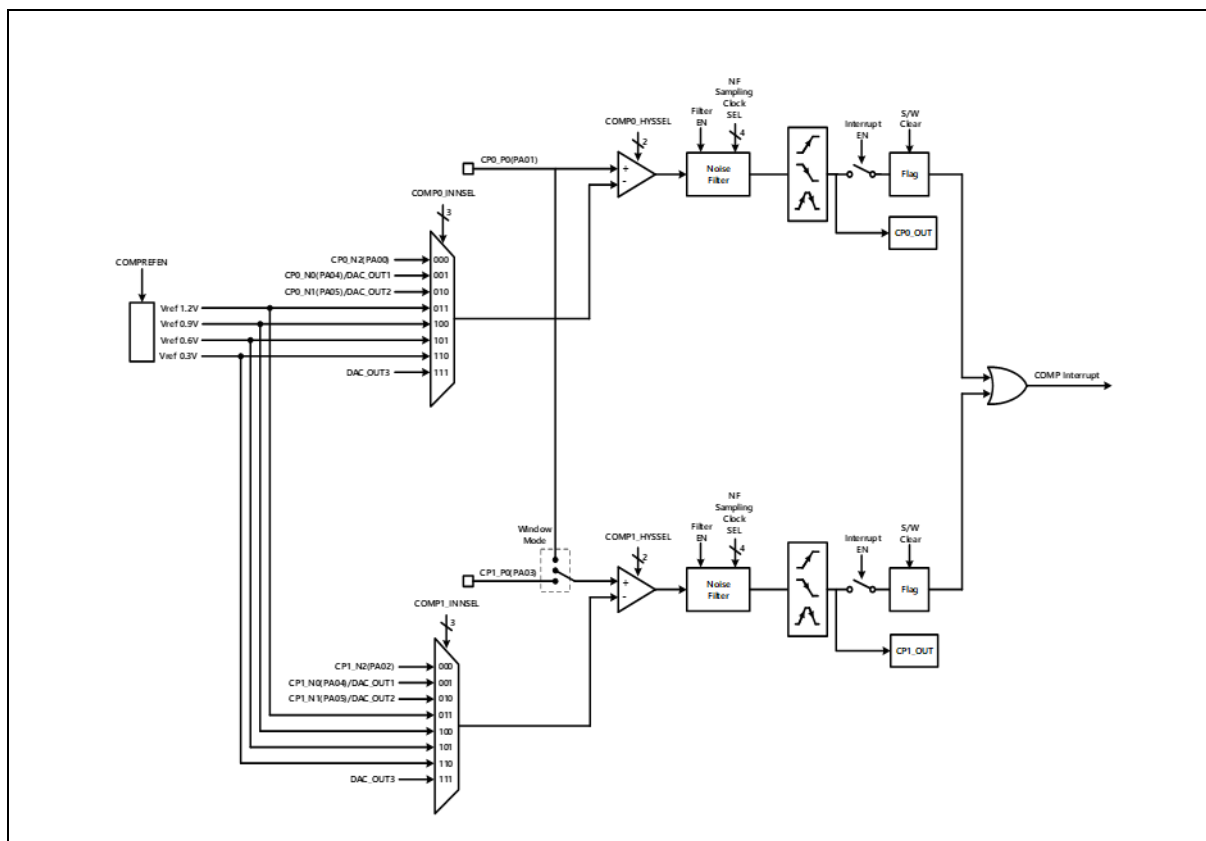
NF
Sampling
Clock
SEL

Filter
EN

S/W
Clear

Interrupt
EN

COMP0_HYSSEL

2

4

CP0_P0(PA01)

+
-

Noise
Filter

Flag

COMP0_INNSEL

3

CP0_OUT

COMPREFEN

CP0_N2(PA00)
CP0_N0(PA04)/DAC_OUT1
CP0_N1(PA05)/DAC_OUT2
Vref 1.2V
Vref 0.9V
Vref 0.6V
Vref 0.3V
DAC_OUT3

000
001
010
011
100
101
110
111

COMP Interrupt

NF
Sampling
Clock
SEL

Filter
EN

S/W
Clear

Interrupt
EN

Window
Mode

COMP1_HYSSEL

2

4

CP1_P0(PA03)

+
-

Noise
Filter

Flag

COMP1_INNSEL

3

CP1_OUT

CP1_N2(PA02)
CP1_N0(PA04)/DAC_OUT1
CP1_N1(PA05)/DAC_OUT2
DAC_OUT3

000
001
010
011
100
101
110
111